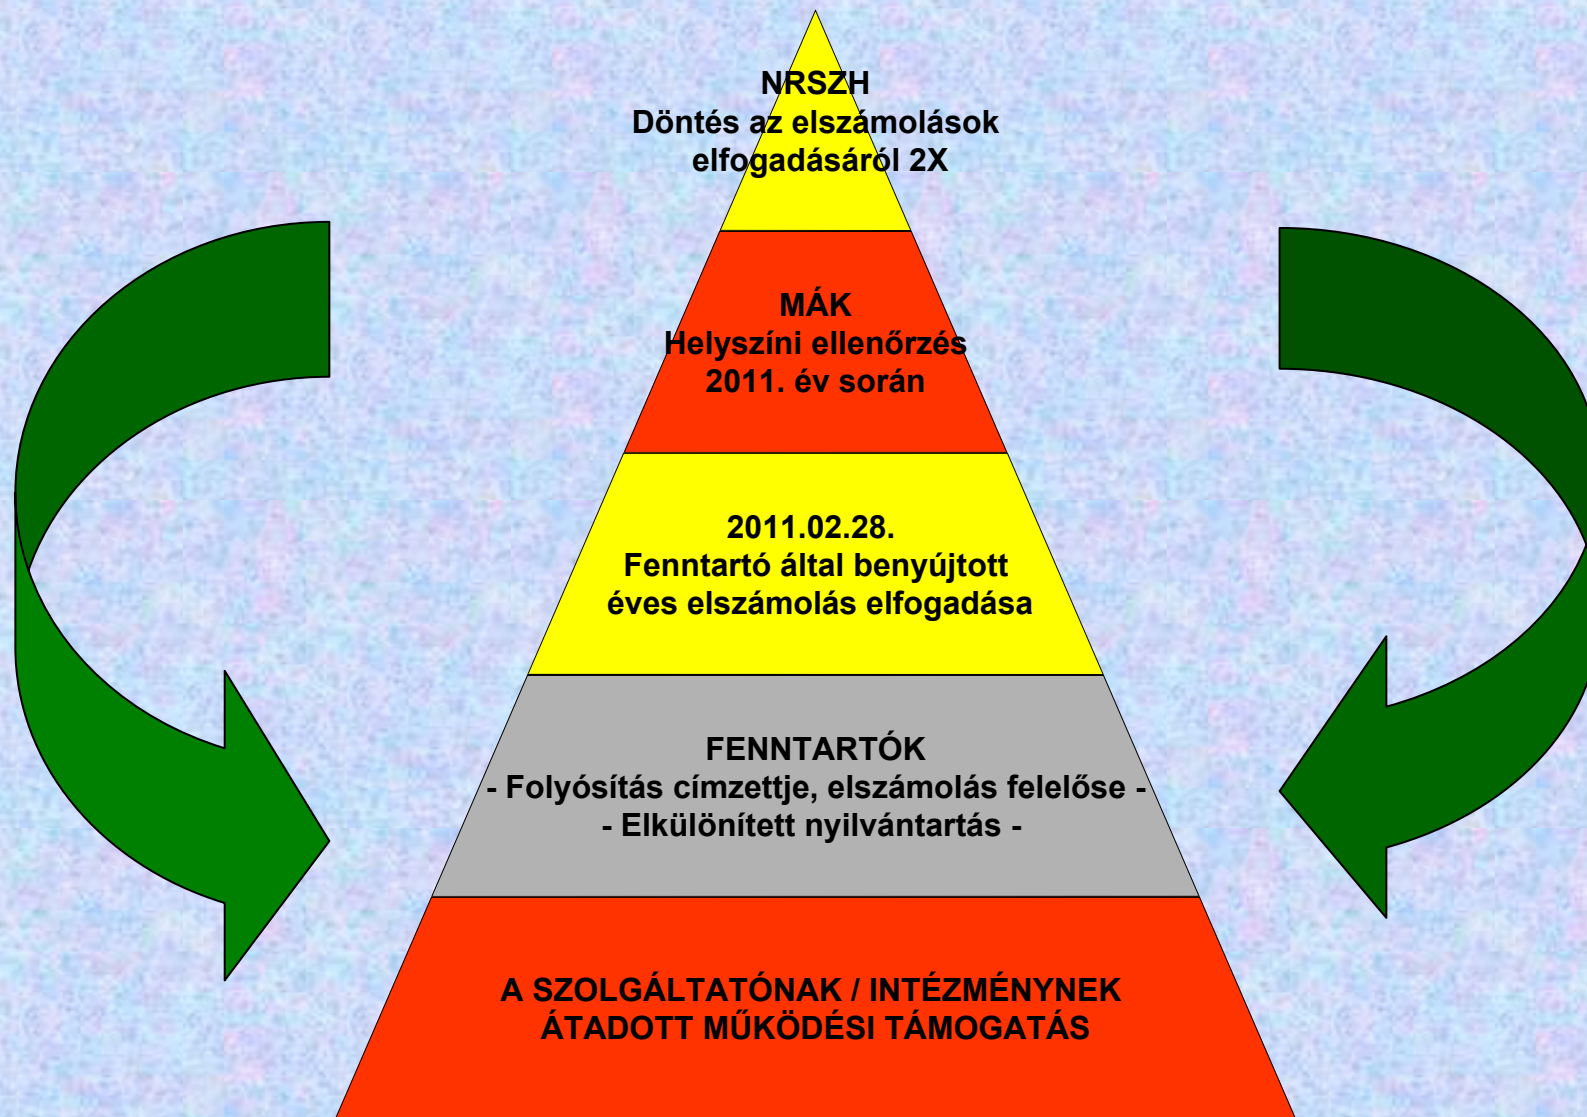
NRSZH
Döntés az elszámolások elfogadásáról 2X

MÁK
Helyszíni ellenőrzés
2011. év során

2011.02.28.
Fenntartó által benyújtott
éves elszámolás elfogadása

FENNTARTÓK
- Folyósítás címzettje, elszámolás felelőse -
- Elkülönített nyilvántartás -

A SZOLGÁLTATÓNAK / INTÉZMÉNYNEK
ÁTADOTT MŰKÖDÉSI TÁMOGATÁS